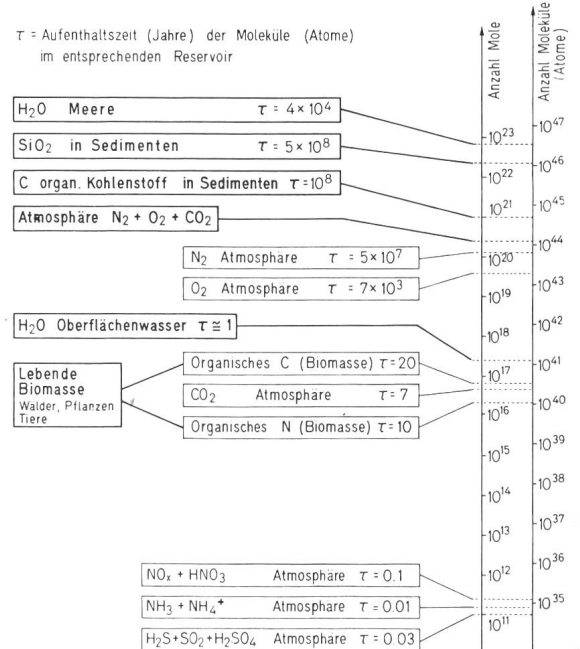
$\tau$ = Aufenthaltszeit (Jahre) der Moleküle (Atome) im entsprechenden Reservoir

$H_2O$ Meere $\tau = 4 \times 10^4$

$SiO_2$ in Sedimenten $\tau = 5 \times 10^8$

C organ. Kohlenstoff in Sedimenten $\tau = 10^8$

Atmosphäre $N_2 + O_2 + CO_2$

$N_2$ Atmosphäre $\tau = 5 \times 10^7$

$O_2$ Atmosphäre $\tau = 7 \times 10^3$

$H_2O$ Oberflächenwasser $\tau \cong 1$

Lebende Biomasse
Wälder, Pflanzen Tiere

Organisches C (Biomasse) $\tau = 20$

$CO_2$ Atmosphäre $\tau = 7$

Organisches N (Biomasse) $\tau = 10$

$NO_x + HNO_3$ Atmosphäre $\tau = 0.1$

$NH_3 + NH_4^+$ Atmosphäre $\tau = 0.01$

$H_2S + SO_2 + H_2SO_4$ Atmosphäre $\tau = 0.03$

Anzahl Mole

$10^{23}$
$10^{22}$
$10^{21}$
$10^{20}$
$10^{19}$
$10^{18}$
$10^{17}$
$10^{16}$
$10^{15}$
$10^{14}$
$10^{13}$
$10^{12}$
$10^{11}$

Anzahl Moleküle (Atome)

$10^{47}$
$10^{46}$
$10^{45}$
$10^{44}$
$10^{43}$
$10^{42}$
$10^{41}$
$10^{40}$
$10^{39}$
$10^{38}$
$10^{37}$
$10^{36}$
$10^{35}$